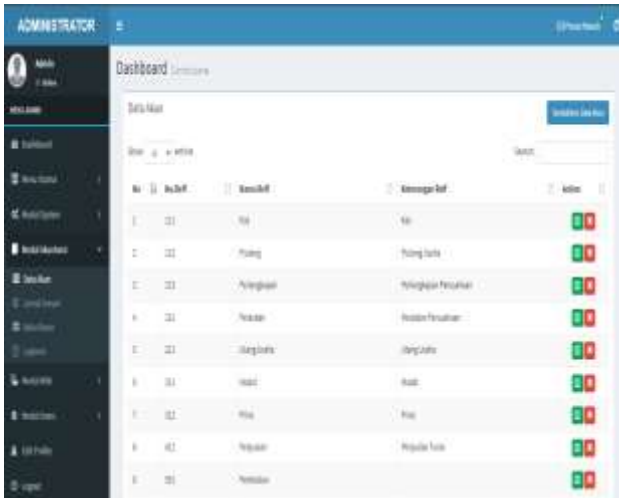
ADMINISTRATOR

Admin

Dashboard

Data Akun

Tambahkan Data Akun

Show 10 entries

Search:

| No | No.Reff | Nama Reff | Keterangan Reff | Action |
|---|---|---|---|---|
| 1 | 111 | Kas | Kas | |
| 2 | 112 | Piutang | Piutang Usaha | |
| 3 | 113 | Perlengkapan | Perlengkapan Perusahaan | |
| 4 | 121 | Peralatan | Peralatan Perusahaan | |
| 5 | 211 | Utang Usaha | Utang Usaha | |
| 6 | 311 | Modal | Modal | |
| 7 | 312 | Prive | Prive | |
| 8 | 411 | Pendapatan | Penjualan Tunai | |
| 9 | 511 | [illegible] | | |